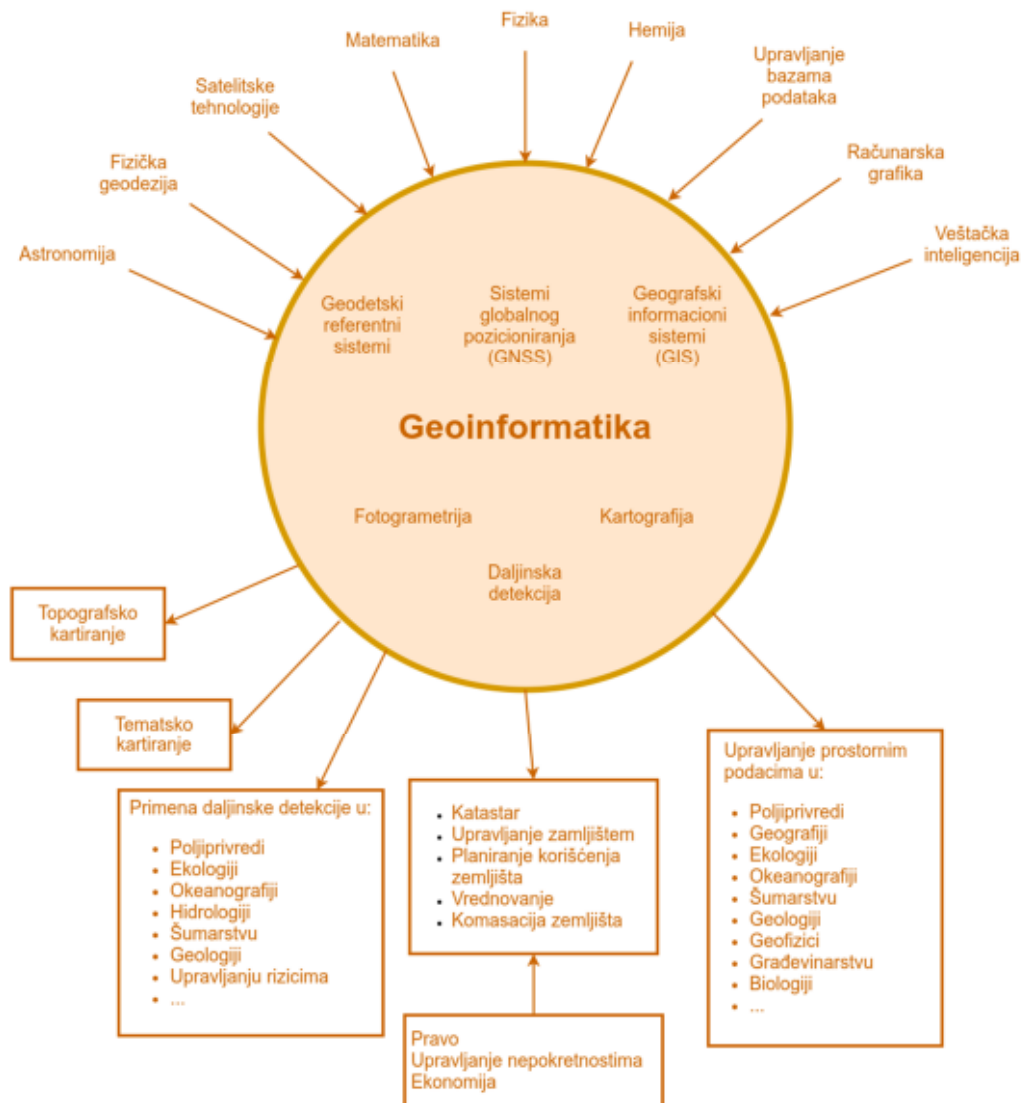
Matematika

Fizika

Hemija

Satelitske tehnologije

Upravljanje bazama podataka

Fizička geodezija

Računarska grafika

Astronomija

Veštačka inteligencija

Geodetski referentni sistemi

Sistemi globalnog pozicioniranja (GNSS)

Geografski informacioni sistemi (GIS)

Geoinformatika

Fotogrametrija

Kartografija

Daljinska detekcija

Topografsko kartiranje

Tematsko kartiranje

Primena daljinske detekcije u:

- Poljiprivredi
- Ekologiji
- Okeanografiji
- Hidrologiji
- Šumarstvu
- Geologiji
- Upravljanju rizicima
- ...

- Katastar
- Upravljanje zamljištem
- Planiranje korišćenja zemljišta
- Vrednovanje
- Komasacija zemljišta

Upravljanje prostornim podacima u:

- Poljiprivredi
- Geografiji
- Ekologiji
- Okeanografiji
- Šumarstvu
- Geologiji
- Geofizici
- Građevinarstvu
- Biologiji
- ...

Pravo
Upravljanje nepokretnostima
Ekonomija